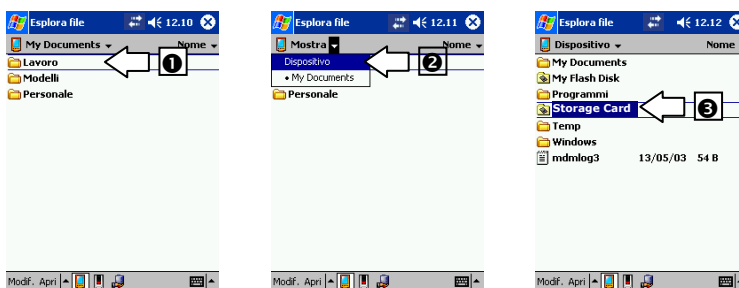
Esplora file 12.10

My Documents Nome

Lavoro

Modelli

Personale

❶

Modif. Apri

Esplora file 12.11

Mostra Nome

Dispositivo

• My Documents

Personale

❷

Modif. Apri

Esplora file 12.12

Dispositivo Nome

My Documents

My Flash Disk

Programmi

Storage Card

Temp

Windows

mdmlog3 13/05/03 54 B

❸

Modif. Apri